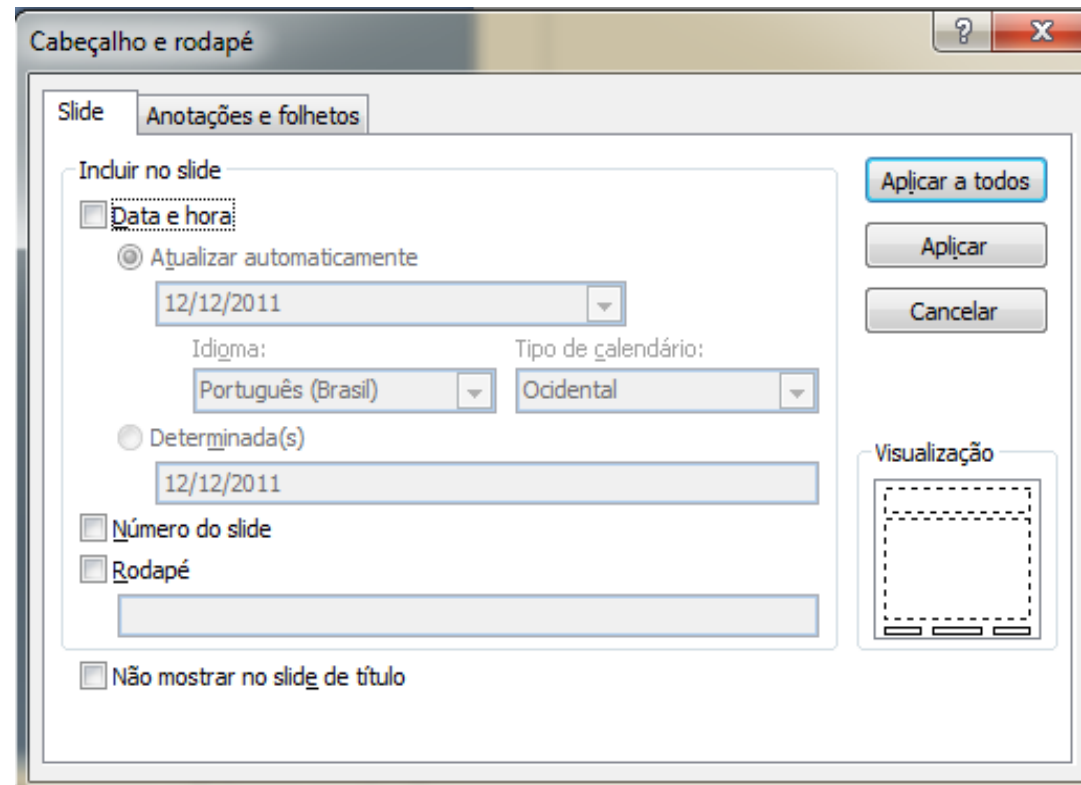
Cabeçalho e rodapé

?

X

Slide

Anotações e folhetos

Incluir no slide

Data e hora

Atualizar automaticamente

12/12/2011

Idioma:

Tipo de calendário:

Português (Brasil)

Ocidental

Determinada(s)

12/12/2011

Número do slide

Rodapé

Não mostrar no slide de título

Aplicar a todos

Aplicar

Cancelar

Visualização